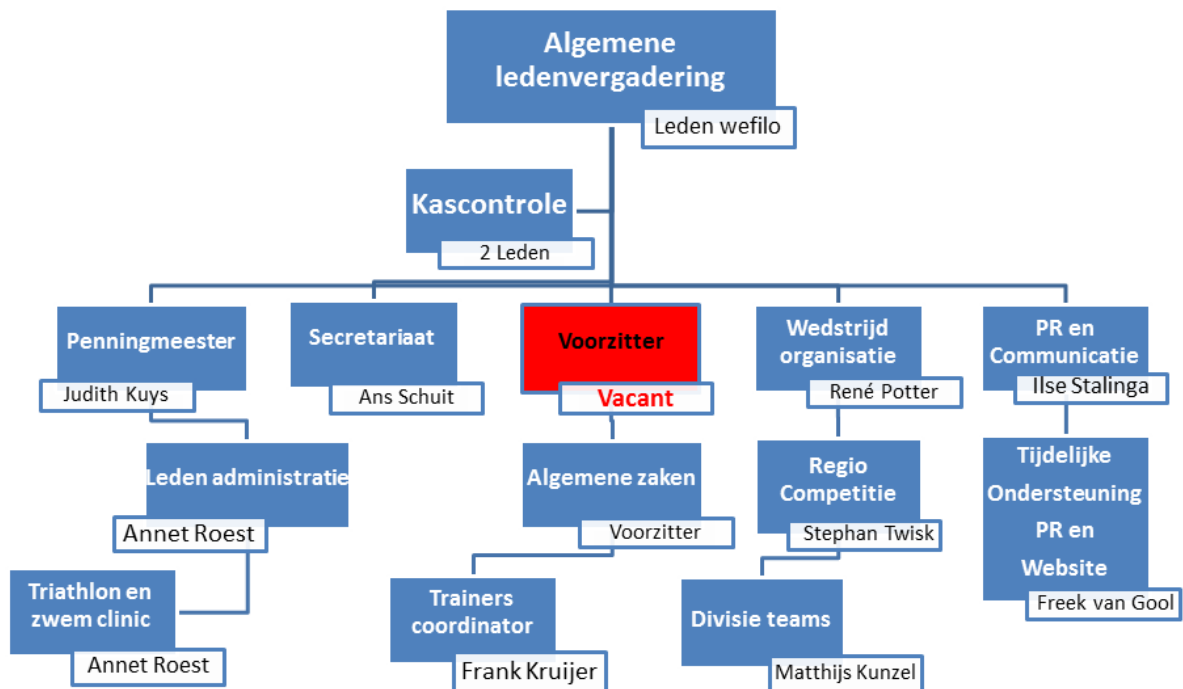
Algemene ledenvergadering
Leden wefilo

Kascontrole
2 Leden

Penningmeester
Judith Kuys

Secretariaat
Ans Schuit

Voorzitter
Vacant

Wedstrijd organisatie
René Potter

PR en Communicatie
Ilse Stalinga

Leden administratie
Annet Roest

Algemene zaken
Voorzitter

Regio Competitie
Stephan Twisk

Tijdelijke Ondersteuning PR en Website
Freek van Gool

Triathlon en zwem clinic
Annet Roest

Trainers coordinator
Frank Kruijer

Divisie teams
Matthijs Kunzel